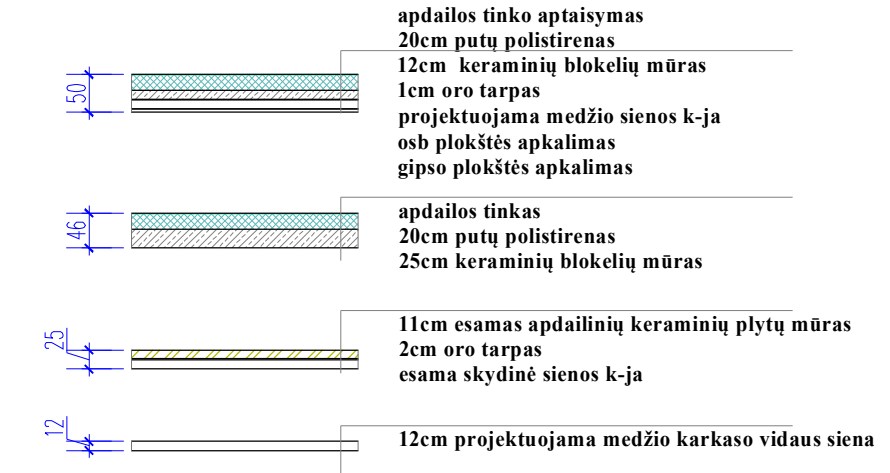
50

apdailos tinko aptaisymas
20cm putų polistirenas
12cm keraminių blokelių mūras
1cm oro tarpas
projektuojama medžio sienos k-ja
osb plokštės apkalimas
gipso plokštės apkalimas

46

apdailos tinkas
20cm putų polistirenas
25cm keraminių blokelių mūras

25

11cm esamas apdailinių keraminių plytų mūras
2cm oro tarpas
esama skydinė sienos k-ja

12

12cm projektuojama medžio karkaso vidaus siena